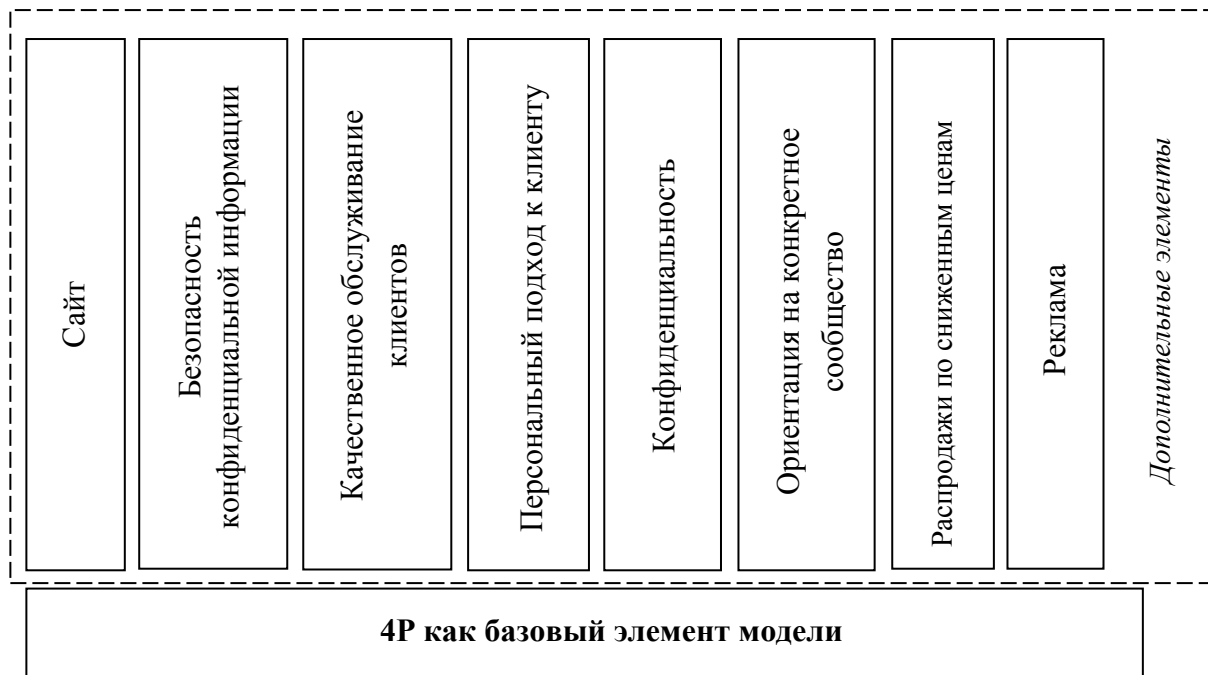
Сайт

Безопасность конфиденциальной информации

Качественное обслуживание клиентов

Персональный подход к клиенту

Конфиденциальность

Ориентация на конкретное сообщество

Распродажи по сниженным ценам

Реклама

Дополнительные элементы

4Р как базовый элемент модели